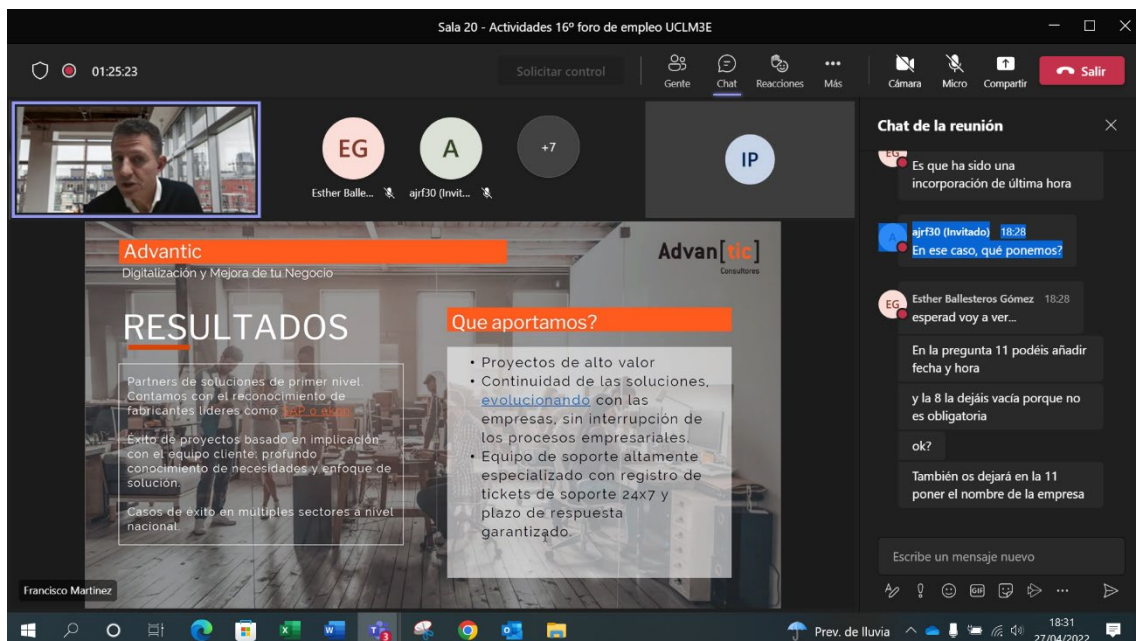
Sala 20 - Actividades 16º foro de empleo UCLM3E

01:25:23

Solicitar control

Gente

Chat

Reacciones

Más

Cámara

Micro

Compartir

Salir

EG

A

+7

IP

Esther Balle...

ajrf30 (Invit...

Chat de la reunión

Es que ha sido una incorporación de última hora

ajrf30 (Invitado) 18:28
En ese caso, qué ponemos?

Esther Ballesteros Gómez 18:28
esperad voy a ver...

En la pregunta 11 podéis añadir fecha y hora

y la 8 la dejáis vacía porque no es obligatoria

ok?

También os dejará en la 11 poner el nombre de la empresa

Escribe un mensaje nuevo

Advantic

Digitalización y Mejora de tu Negocio

Advan[tic]
Consultores

RESULTADOS

Partners de soluciones de primer nivel. Contamos con el reconocimiento de fabricantes líderes como SAP o Asana.

Éxito de proyectos basado en implicación con el equipo cliente: profundo conocimiento de necesidades y enfoque de solución.

Casos de éxito en múltiples sectores a nivel nacional.

Que aportamos?

• Proyectos de alto valor
• Continuidad de las soluciones, evolucionando con las empresas, sin interrupción de los procesos empresariales.
• Equipo de soporte altamente especializado con registro de tickets de soporte 24x7 y plazo de respuesta garantizado.

Francisco Martinez

Prev. de lluvia

18:31
27/04/2022